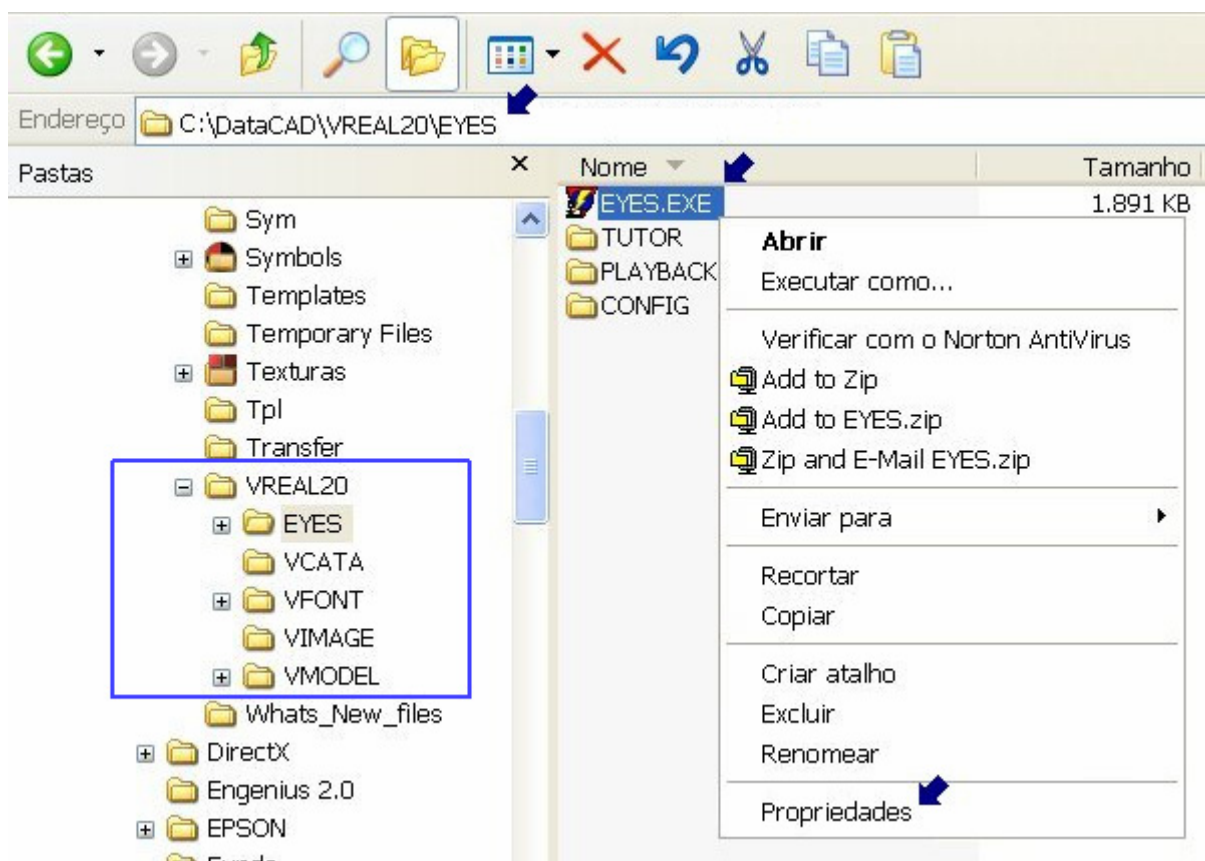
Endereço C:\DataCAD\VREAL20\EYES

Pastas ×

Sym
Symbols
Templates
Temporary Files
Texturas
Tpl
Transfer
VREAL20
EYES
VCATA
VFONT
VIMAGE
VMODEL
Whats_New_files
DirectX
Engenius 2.0
EPSON
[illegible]

Nome | Tamanho
EYES.EXE | 1.891 KB
TUTOR
PLAYBACK
CONFIG

Abrir
Executar como...
Verificar com o Norton AntiVirus
Add to Zip
Add to EYES.zip
Zip and E-Mail EYES.zip
Enviar para
Recortar
Copiar
Criar atalho
Excluir
Renomear
Propriedades